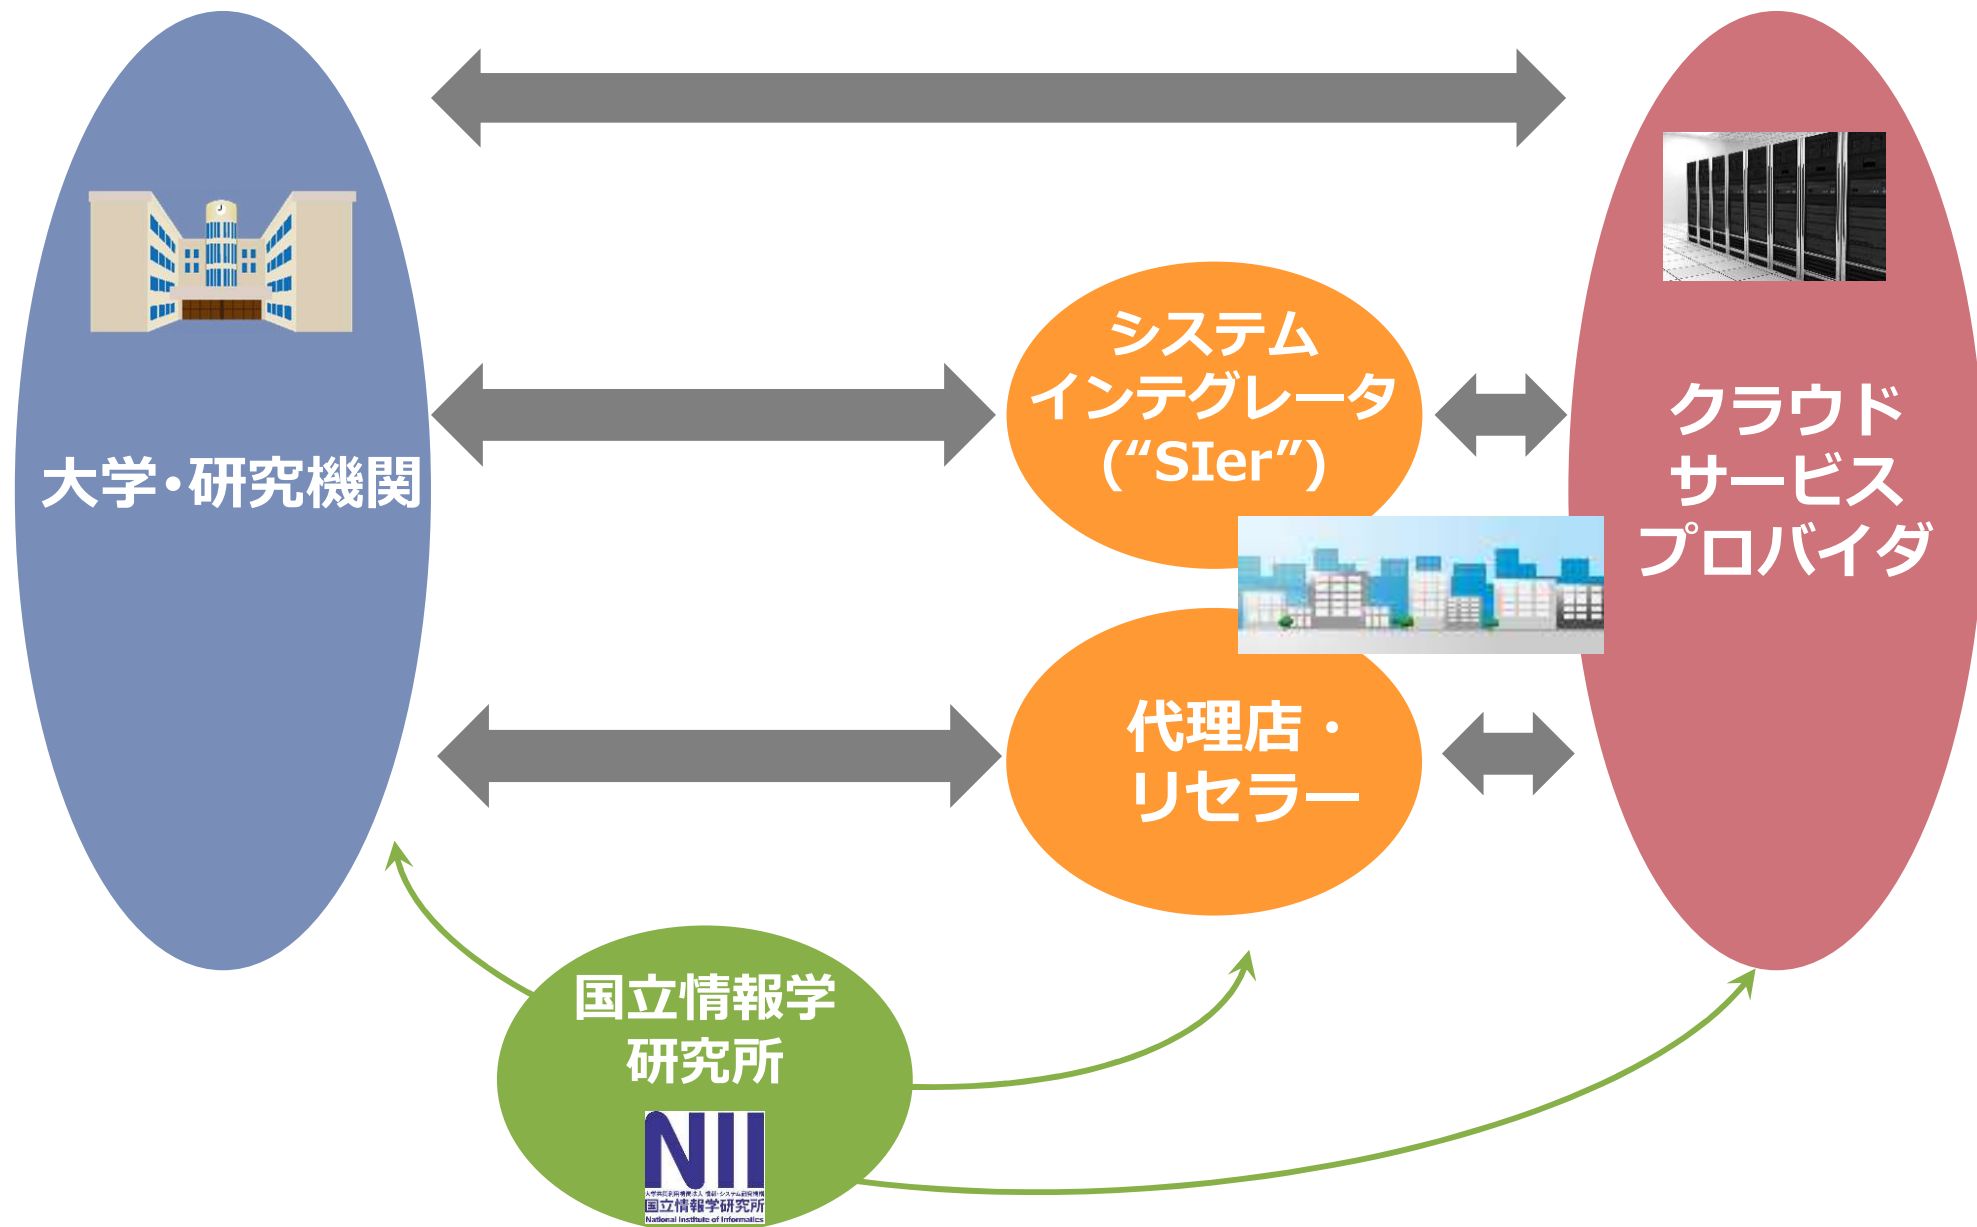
大学・研究機関

システム
インテグレータ
("SIer")

クラウド
サービス
プロバイダ

代理店・
リセラー

国立情報学
研究所

NII
大学共同利用機関法人 情報・システム研究機構
国立情報学研究所
National Institute of Informatics